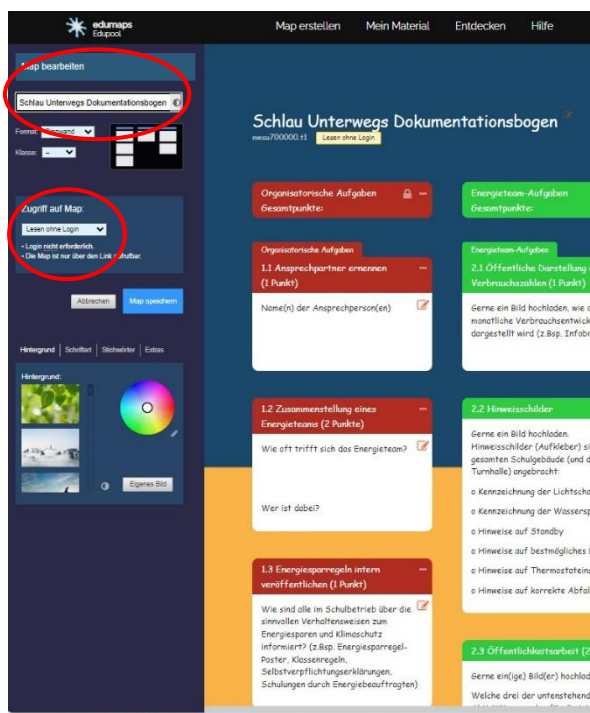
edumaps Edupool

Map erstellen Mein Material Entdecken Hilfe

Map bearbeiten

Schlau Unterwegs Dokumentationsbogen

Format: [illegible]

Klasse: –

Zugriff auf Map:

Lesen ohne Login

• Login nicht erforderlich.
• Die Map ist nur über den Link abrufbar.

Abbrechen Map speichern

Hintergrund Schriftart Stichwörter Extras

Hintergrund:

Eigenes Bild

Schlau Unterwegs Dokumentationsbogen

mesu700000.t1 Lesen ohne Login

Organisatorische Aufgaben Gesamtpunkte:

Organisatorische Aufgaben

1.1 Ansprechpartner ernennen (1 Punkt)

Name(n) der Ansprechperson(en)

1.2 Zusammenstellung eines Energieteams (2 Punkte)

Wie oft trifft sich das Energieteam?

Wer ist dabei?

1.3 Energiesparregeln intern veröffentlichen (1 Punkt)

Wie sind alle im Schulbetrieb über die sinnvollen Verhaltensweisen zum Energiesparen und Klimaschutz informiert? (z.Bsp. Energiesparregel-Poster, Klassenregeln, Selbstverpflichtungserklärungen, Schulungen durch Energiebeauftragten)

Energieteam-Aufgaben Gesamtpunkte:

Energieteam-Aufgaben

2.1 Öffentliche Darstellung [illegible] Verbrauchszahlen (1 Punkt)

Gerne ein Bild hochladen, wie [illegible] monatliche Verbrauchsentwick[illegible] dargestellt wird (z.Bsp. Infobr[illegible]

2.2 Hinweisschilder

Gerne ein Bild hochladen. Hinweisschilder (Aufkleber) si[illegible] gesamten Schulgebäude (und d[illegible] Turnhalle) angebracht:

o Kennzeichnung der Lichtscha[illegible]

o Kennzeichnung der Wassersp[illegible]

o Hinweise auf Standby

o Hinweise auf bestmögliches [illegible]

o Hinweise auf Thermostateins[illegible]

o Hinweise auf korrekte Abfal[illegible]

2.3 Öffentlichkeitsarbeit (2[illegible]

Gerne ein(ige) Bild(er) hochlad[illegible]

Welche drei der untenstehend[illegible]